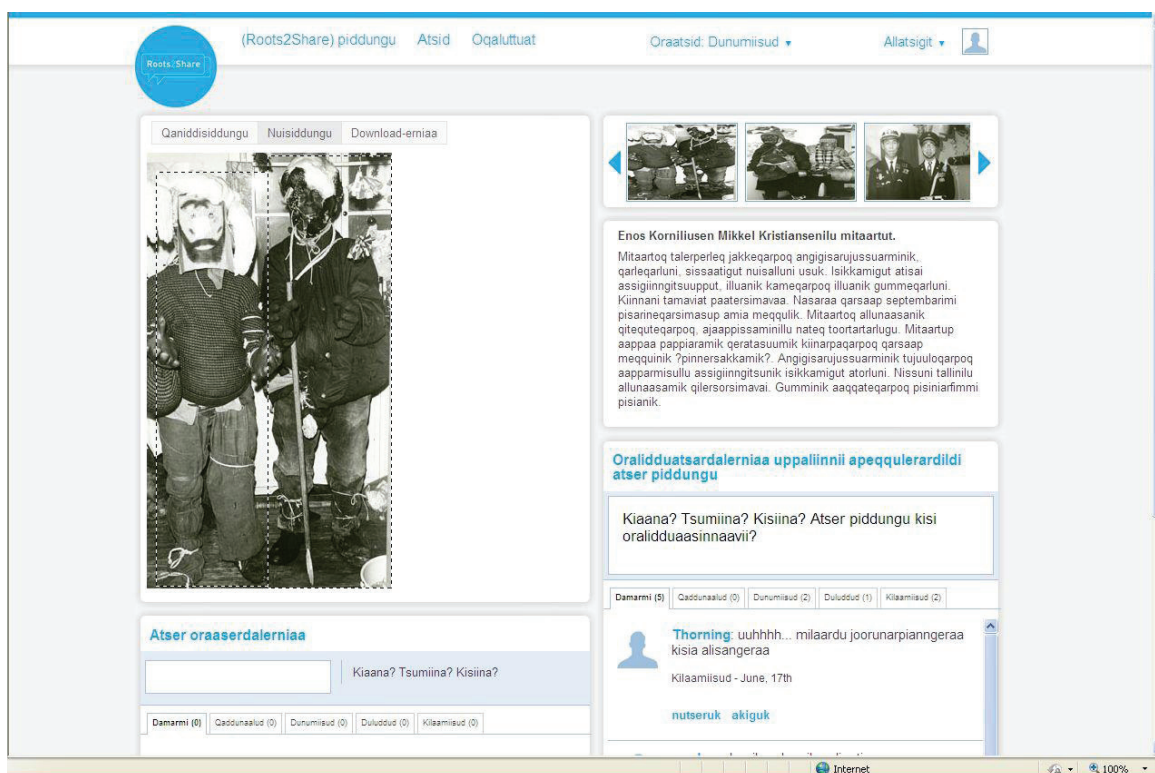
Roots|Share

(Roots2Share) piddungu Atsid Oqaluttuat

Oraatsid: Dunumiisud ▾

Allatsigit ▾

Qaniddisiddungu Nuisiddungu Download-erniaa

Enos Korniliusen Mikkel Kristiansenilu mitaartut.

Mitaartoq talerperleq jakkeqarpoq angigisarujussuarminik, qarleqarluni, sissaatigut nuisalluni usuk. Isikkamigut atisai assigiinngitsuupput, illuanik kameqarpoq illuanik gummeqarluni. Kiinnani tamaviat paatersimavaa. Nasaraa qarsaap septembarimi pisarineqarsimasup amia meqqulik. Mitaartoq allunaasanik qitequteqarpoq, ajaappissaminillu nateq toortartarlugu. Mitaartup aappaa pappiaramik qeratasuumik kiinarpaqarpoq qarsaap meqquinik ?pinnersakkamik?. Angigisarujussuarminik tujuuloqarpoq aapparmisullu assigiinngitsunik isikkamigut atorluni. Nissuni tallinilu allunaasamik qilersorsimavai. Gumminik aaqqateqarpoq pisiniarfimmi pisianik.

Oralidduatsardalerniaa uppaliinnii apeqqulerardildi atser piddungu

Kiaana? Tsumiina? Kisiina? Atser piddungu kisi oralidduaasinnaavii?

Damarmi (5) Qaddunaalud (0) Dunumiisud (2) Duluddud (1) Kilaamiisud (2)

Thorning: uuhhhh... milaardu joorunarpianngeraa kisia alisangeraa

Kilaamiisud - June, 17th

nutseruk akiguk

Atser oraaserdalerniaa

Kiaana? Tsumiina? Kisiina?

Damarmi (0) Qaddunaalud (0) Dunumiisud (0) Duluddud (0) Kilaamiisud (0)

Internet

100%